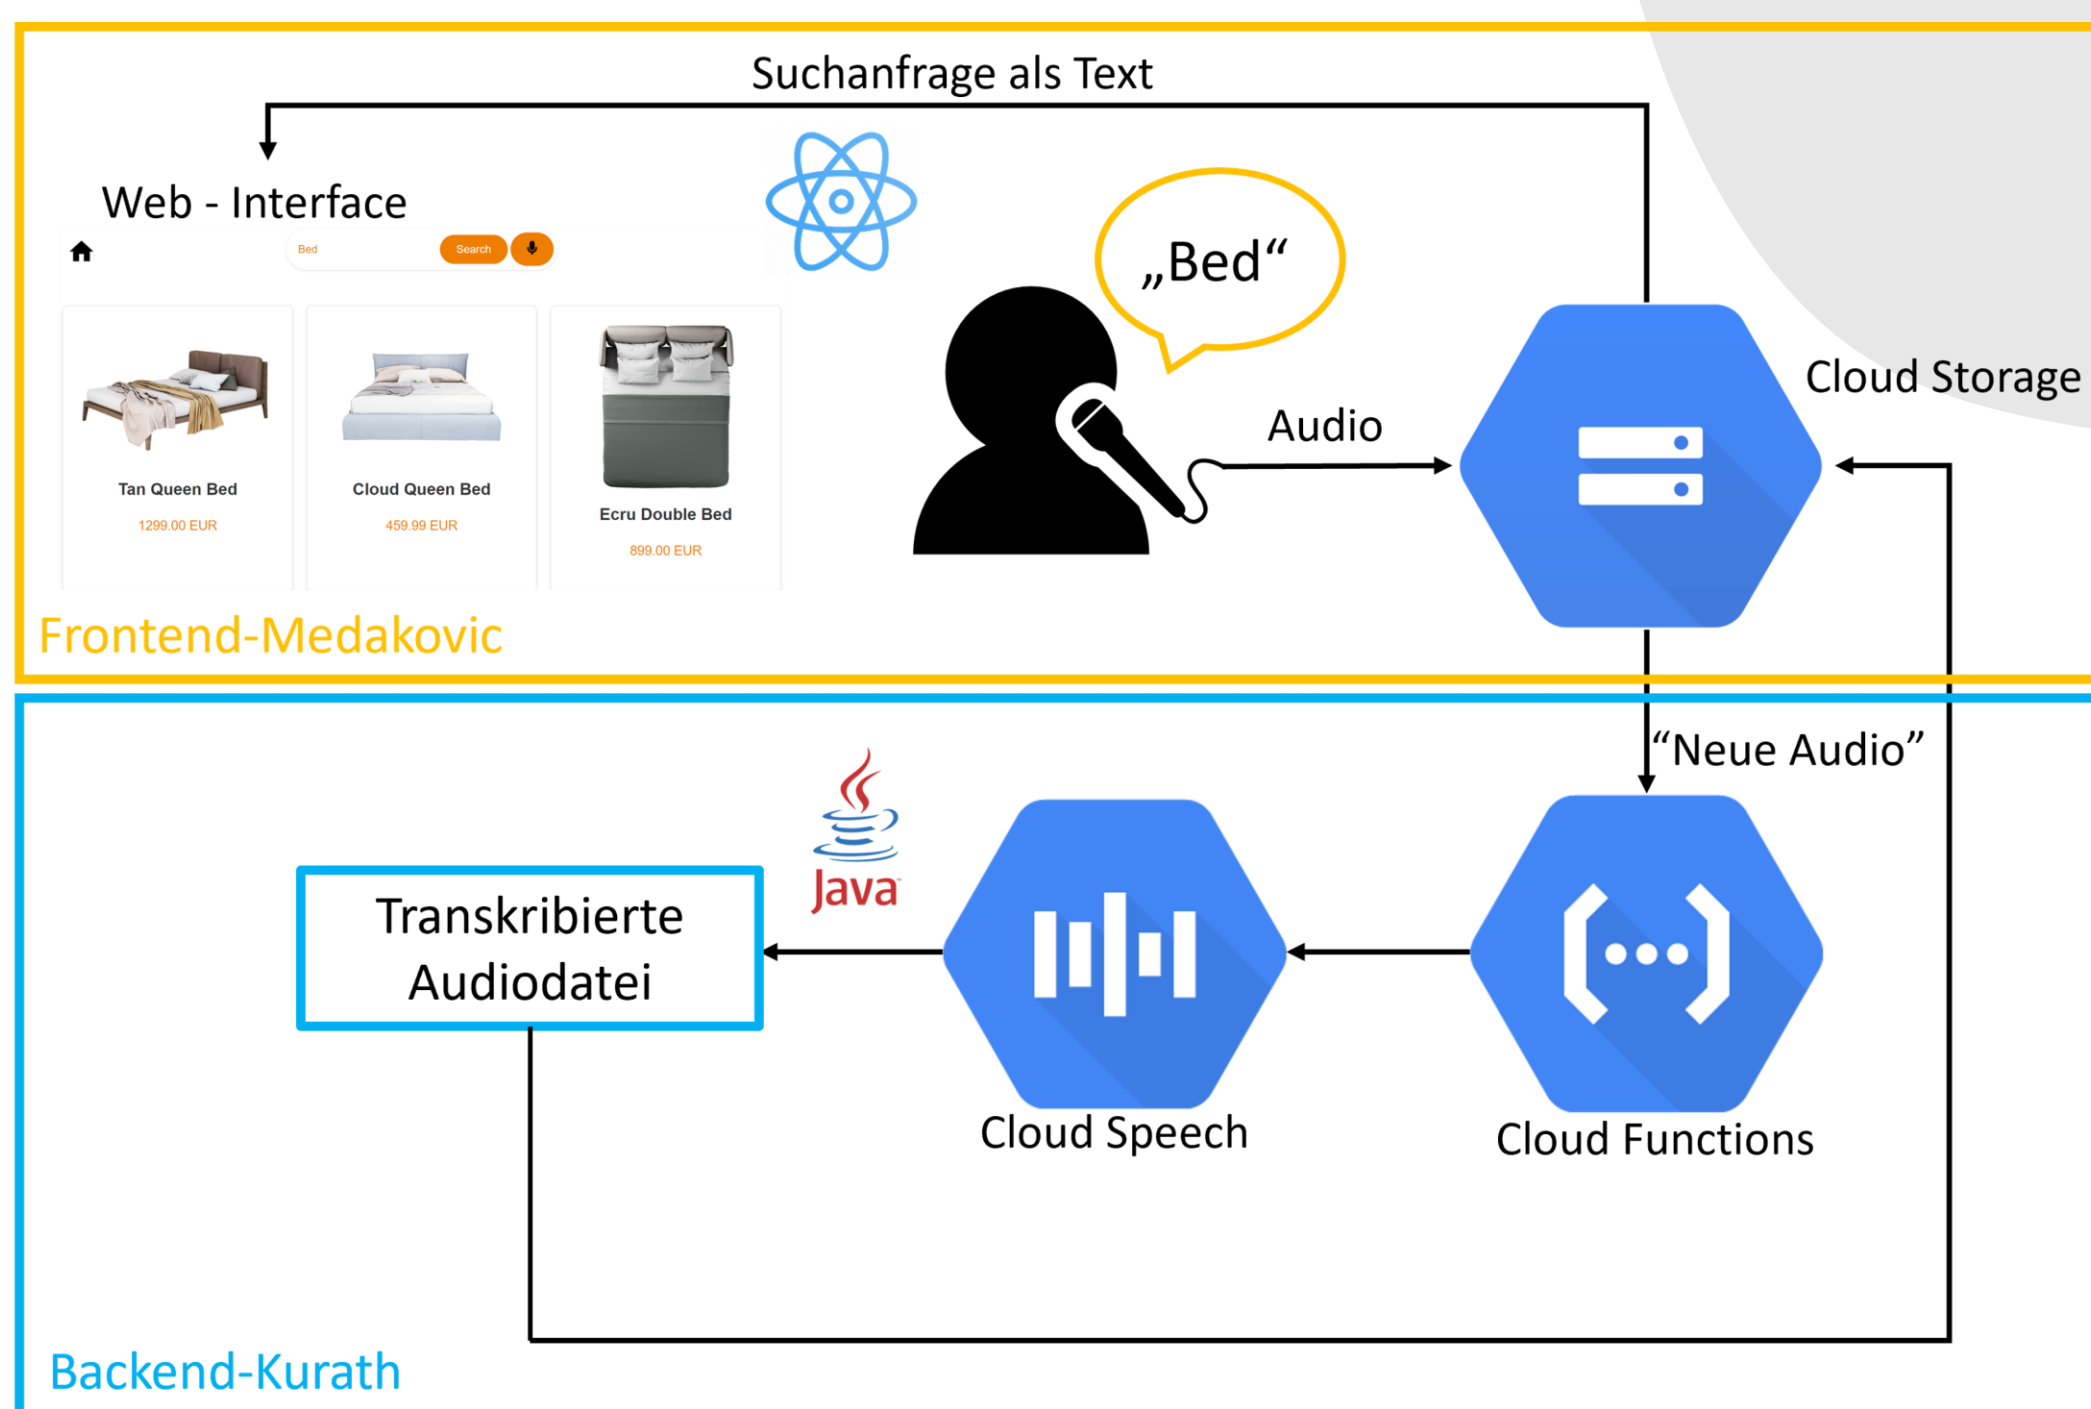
Suchanfrage als Text

Web - Interface

Bed Search

Tan Queen Bed
1299.00 EUR

Cloud Queen Bed
459.99 EUR

Ecru Double Bed
899.00 EUR

„Bed“

Audio

Cloud Storage

Frontend-Medakovic

“Neue Audio”

Java

Transkribierte Audiodatei

Cloud Speech

Cloud Functions

Backend-Kurath